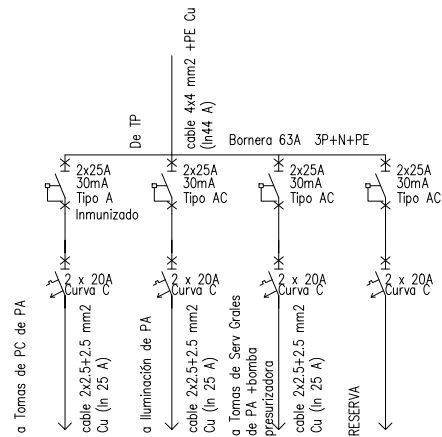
cable 4x4 mm2 +PE Cu (In44 A)

De TP

Bornera 63A 3P+N+PE

2x25A 30mA Tipo A Inmunizado

2x25A 30mA Tipo AC

2x25A 30mA Tipo AC

2x25A 30mA Tipo AC

2 x 20A Curva C

2 x 20A Curva C

2 x 20A Curva C

2 x 20A Curva C

2 x 20A Curva C

a Tomas de PC de PB

cable 2x2.5+2.5 mm2 Cu (In 25 A)

a Iluminación de PB

cable 2x2.5+2.5 mm2 Cu (In 25 A)

a Tomas de Serv Grales

cable 2x2.5+2.5 mm2 Cu (In 25 A)

a Presurizador de Bomba

cable 2x2.5+2.5 mm2 Cu (In 25 A)

RESERVA